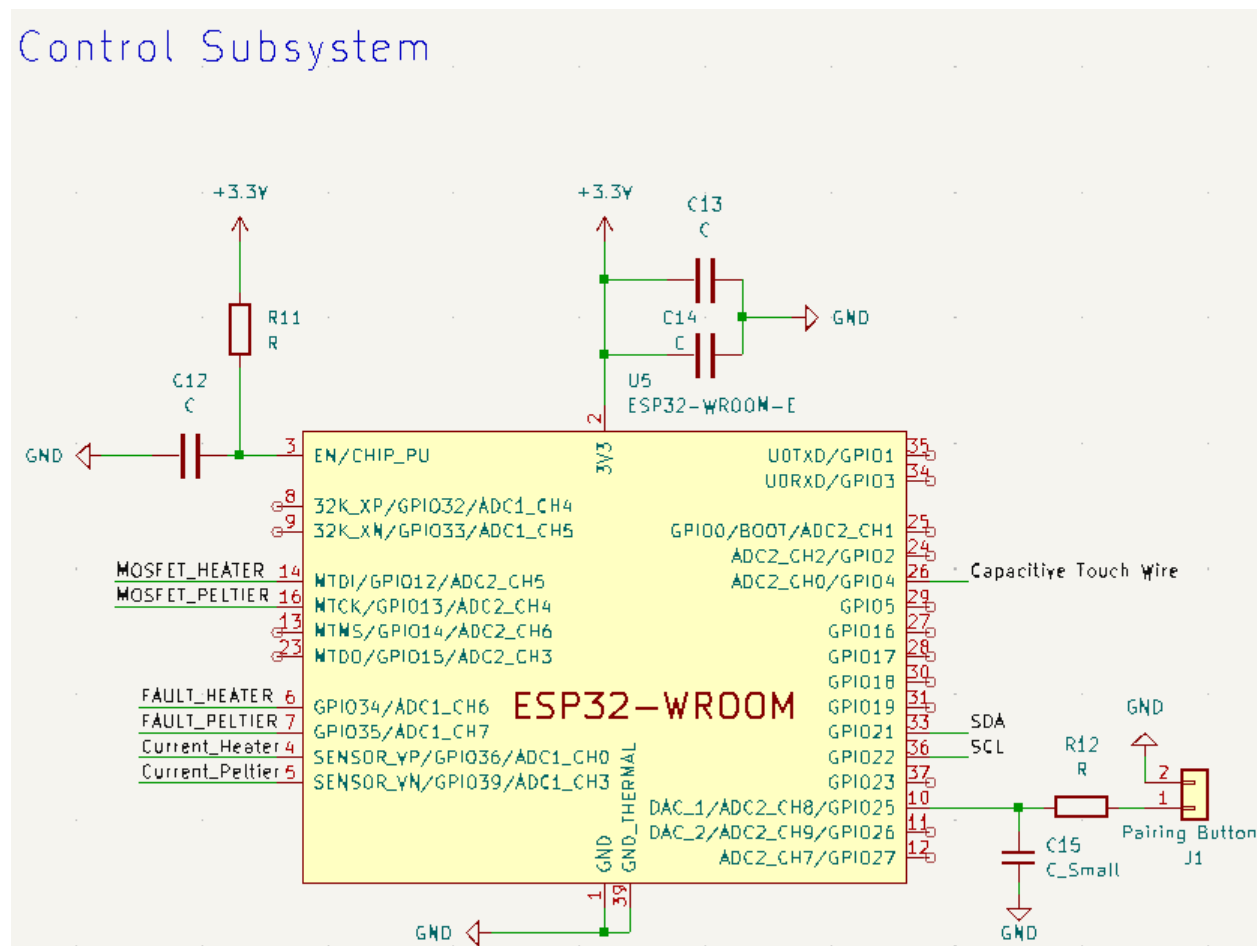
Control Subsystem

+3.3V

R11
R

C12
C

GND

+3.3V

C13
C

C14
C

GND

U5
ESP32-WROOM-E

2
3V3

3 EN/CHIP_PU
8 32K_XP/GPIO32/ADC1_CH4
9 32K_XN/GPIO33/ADC1_CH5
MOSFET_HEATER 14 MTDI/GPIO12/ADC2_CH5
MOSFET_PELTIER 16 MTCK/GPIO13/ADC2_CH4
13 MTMS/GPIO14/ADC2_CH6
23 MTDO/GPIO15/ADC2_CH3
FAULT_HEATER 6 GPIO34/ADC1_CH6
FAULT_PELTIER 7 GPIO35/ADC1_CH7
Current_Heater 4 SENSOR_VP/GPIO36/ADC1_CH0
Current_Peltier 5 SENSOR_VN/GPIO39/ADC1_CH3

ESP32-WROOM

U0TXD/GPIO1 35
U0RXD/GPIO3 34
GPIO0/BOOT/ADC2_CH1 25
ADC2_CH2/GPIO2 24
ADC2_CH0/GPIO4 26 Capacitive Touch Wire
GPIO5 29
GPIO16 27
GPIO17 28
GPIO18 30
GPIO19 31
GPIO21 33 SDA
GPIO22 36 SCL
GPIO23 37
DAC_1/ADC2_CH8/GPIO25 10
DAC_2/ADC2_CH9/GPIO26 11
ADC2_CH7/GPIO27 12

GND GND_THERMAL
1 39

GND

R12
R

GND
2
1
Pairing Button
J1

C15
C_Small

GND